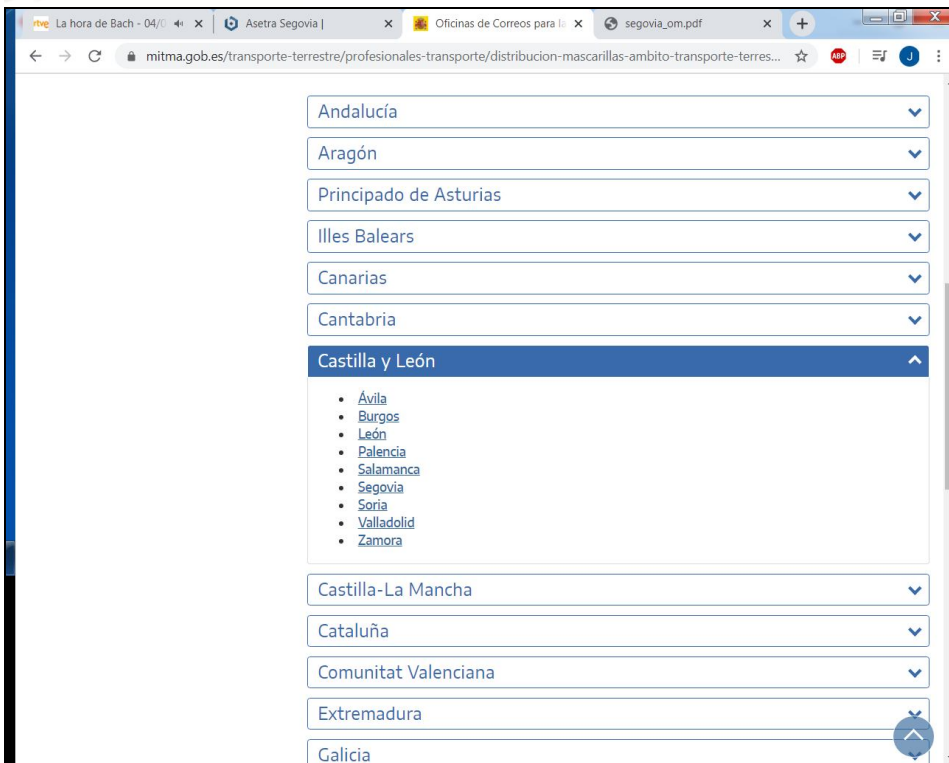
rtve La hora de Bach - 04/0 × | Asetra Segovia | × | Oficinas de Correos para la × | segovia_om.pdf × | +

mitma.gob.es/transporte-terrestre/profesionales-transporte/distribucion-mascarillas-ambito-transporte-terres...

ABP

J

Andalucía

Aragón

Principado de Asturias

Illes Balears

Canarias

Cantabria

Castilla y León

- Ávila
- Burgos
- León
- Palencia
- Salamanca
- Segovia
- Soria
- Valladolid
- Zamora

Castilla-La Mancha

Cataluña

Comunitat Valenciana

Extremadura

Galicia